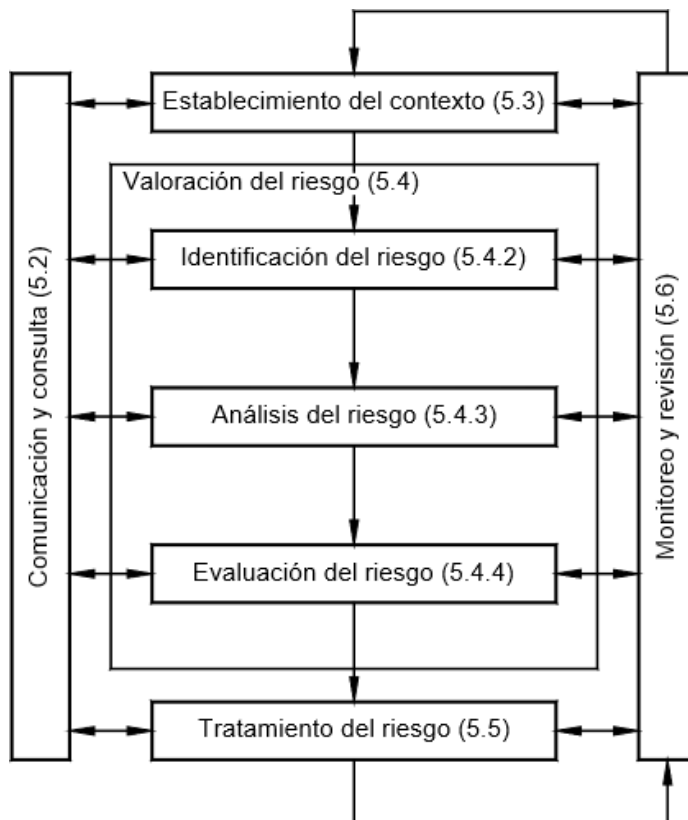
Establecimiento del contexto (5.3)

Valoración del riesgo (5.4)

Identificación del riesgo (5.4.2)

Análisis del riesgo (5.4.3)

Evaluación del riesgo (5.4.4)

Tratamiento del riesgo (5.5)

Comunicación y consulta (5.2)

Monitoreo y revisión (5.6)